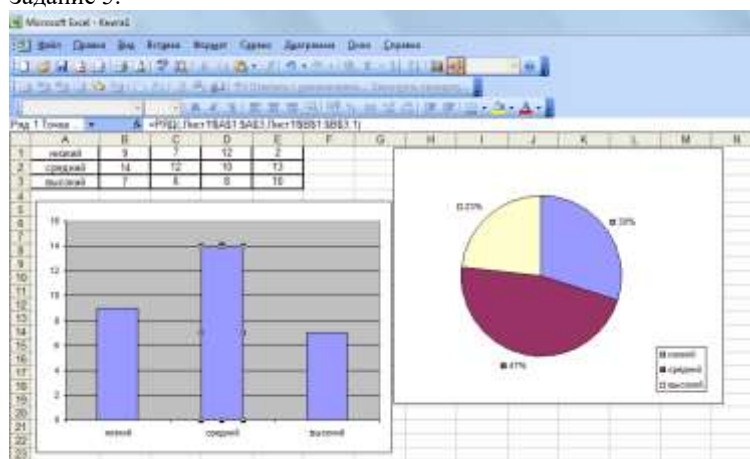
Задание 5.

Microsoft Excel - Книга1

Файл Правка Вид Вставка Формат Сервис Диаграмма Окно Справка

Ряд 1 Точка

=РЯД(;Лист1!$A$1:$A$3;Лист1!$B$1:$B$3;1)

| | A | B | C | D | E | F |
|---|---|---|---|---|---|---|
| 1 | низкий | 9 | 7 | 12 | 2 | |
| 2 | средний | 14 | 12 | 10 | 13 | |
| 3 | высокий | 7 | 6 | 8 | 10 | |

16
14
12
10
8
6
4
2
0

низкий
средний
высокий

23%
30%
47%

низкий
средний
высокий